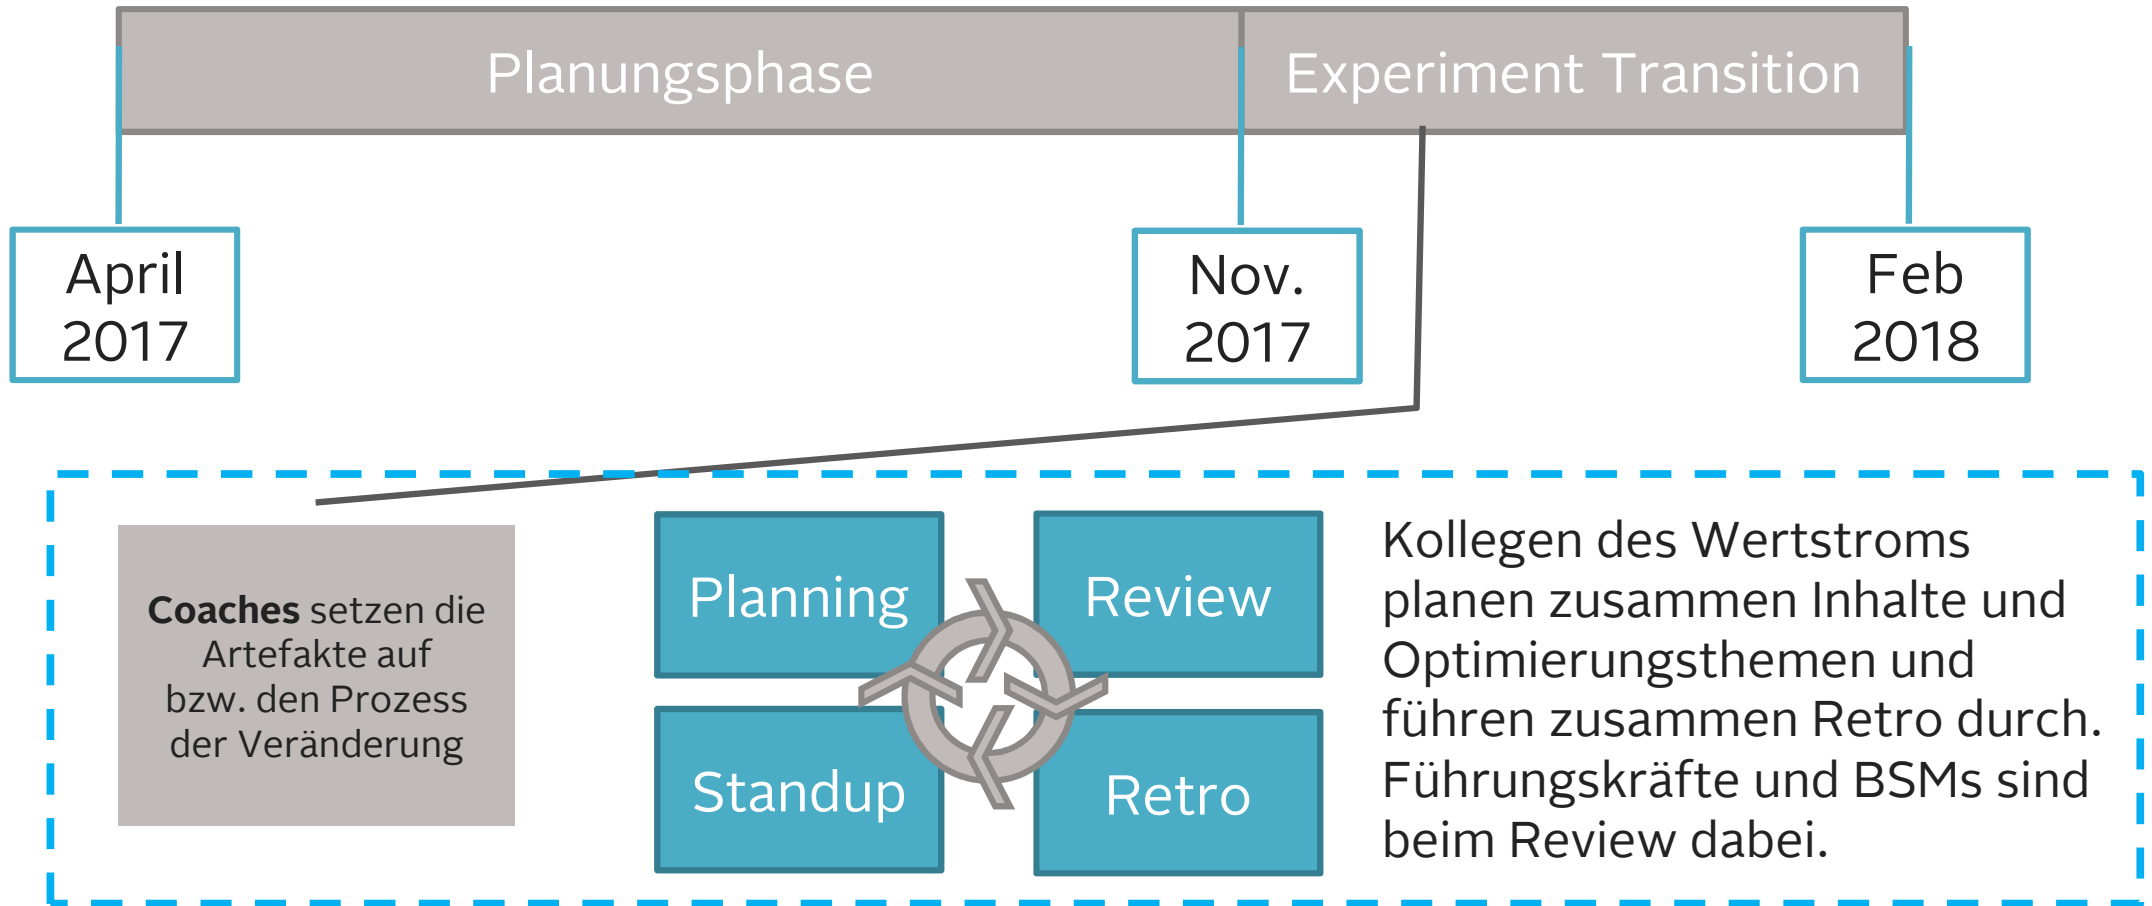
Planungsphase

Experiment Transition

April 2017

Nov. 2017

Feb 2018

**Coaches** setzen die Artefakte auf bzw. den Prozess der Veränderung

Planning

Review

Standup

Retro

Kollegen des Wertstroms planen zusammen Inhalte und Optimierungsthemen und führen zusammen Retro durch. Führungskräfte und BSMs sind beim Review dabei.